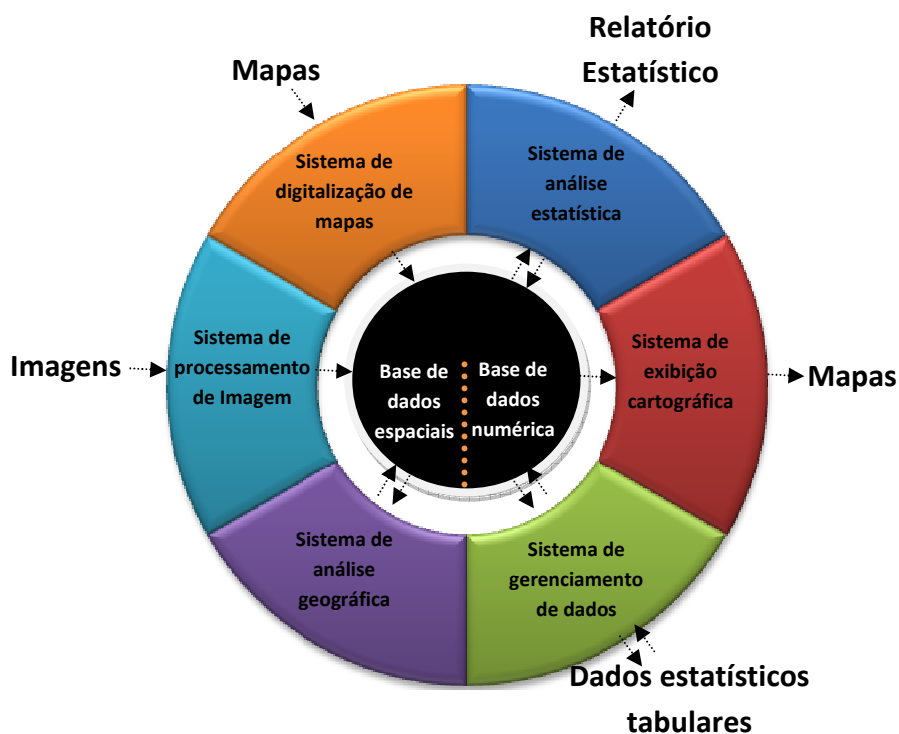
Relatório Estatístico

Mapas

Sistema de digitalização de mapas

Sistema de análise estatística

Sistema de exibição cartográfica

Mapas

Imagens

Sistema de processamento de Imagem

Base de dados espaciais

Base de dados numérica

Sistema de análise geográfica

Sistema de gerenciamento de dados

Dados estatísticos tabulares